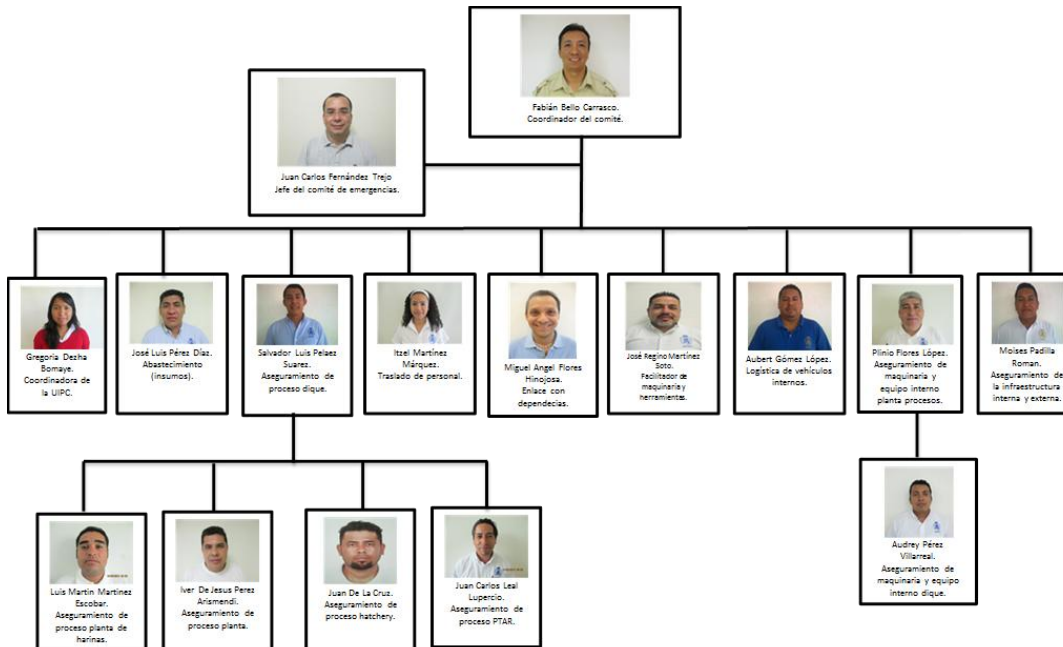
Fabián Bello Carrasco.
Coordinador del comité.

Juan Carlos Fernández Trejo
Jefe del comité de emergencias.

Gregoria Dezha Bomaye.
Coordinadora de la UIPC.

José Luis Pérez Díaz.
Abastecimiento (insumos).

Salvador Luis Pelaez Suarez.
Aseguramiento de proceso dique.

Itzel Martínez Márquez.
Traslado de personal.

Miguel Angel Flores Hinojosa.
Enlace con dependecias.

José Regino Martínez Soto.
Facilitador de maquinaria y herramientas.

Aubert Gómez López.
Logística de vehículos internos.

Plinio Flores López.
Aseguramiento de maquinaria y equipo interno planta procesos.

Moises Padilla Roman.
Aseguramiento de la infraestructura interna y externa.

Luis Martín Martínez Escobar.
Aseguramiento de proceso planta de harinas.

Iver De Jesus Perez Arismendi.
Aseguramiento de proceso planta.

Juan De La Cruz.
Aseguramiento de proceso hatchery.

Juan Carlos Leal Lupercio.
Aseguramiento de proceso PTAR.

Audrey Pérez Villarreal.
Aseguramiento de maquinaria y equipo interno dique.